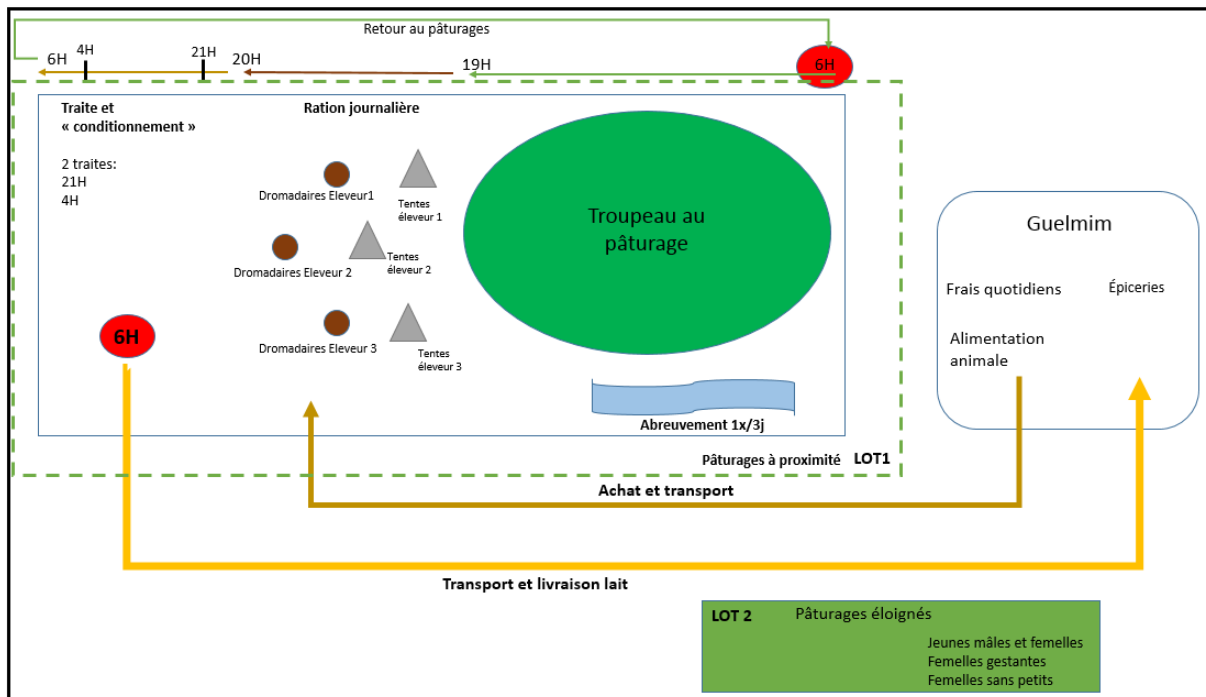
Retour au pâturages

6H 4H 21H 20H 19H 6H

Traite et « conditionnement »

2 traites:
21H
4H

Ration journalière

Dromadaires Eleveur1
Tentes éleveur 1
Dromadaires Eleveur 2
Tentes éleveur 2
Dromadaires Eleveur 3
Tentes éleveur 3

Troupeau au pâturage

6H

Abreuvement 1x/3j

Pâturages à proximité LOT1

Guelmim

Frais quotidiens
Épiceries
Alimentation animale

Achat et transport

Transport et livraison lait

LOT 2 Pâturages éloignés

Jeunes mâles et femelles
Femelles gestantes
Femelles sans petits